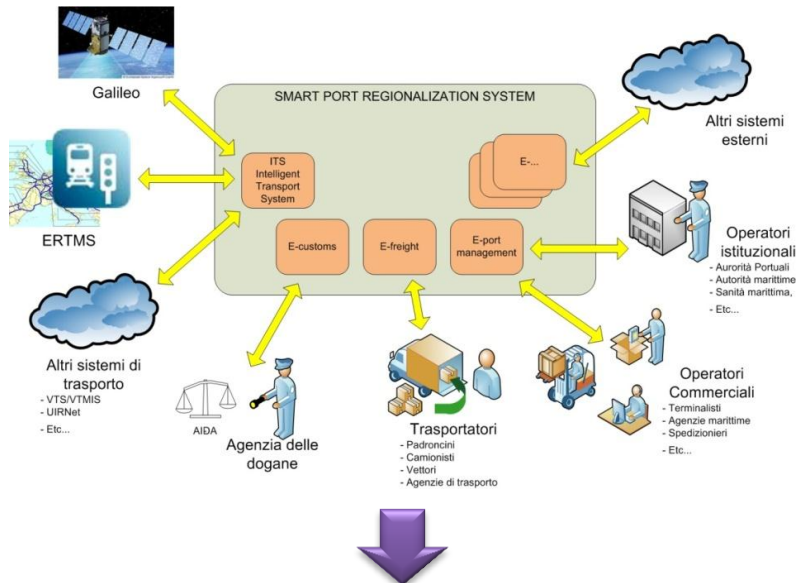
Galileo

SMART PORT REGIONALIZATION SYSTEM

Altri sistemi esterni

ITS Intelligent Transport System

E-...

ERTMS

E-customs

E-freight

E-port management

Operatori istituzionali
- Aurorità Portuali
- Autorità marittime
- Sanità marittima,
- Etc...

Altri sistemi di trasporto
- VTS/VTMIS
- UIRNet
- Etc...

AIDA

Agenzia delle dogane

Trasportatori
- Padroncini
- Camionisti
- Vettori
- Agenzie di trasporto

Operatori Commerciali
- Terminalisti
- Agenzie marittime
- Spedizionieri
- Etc...